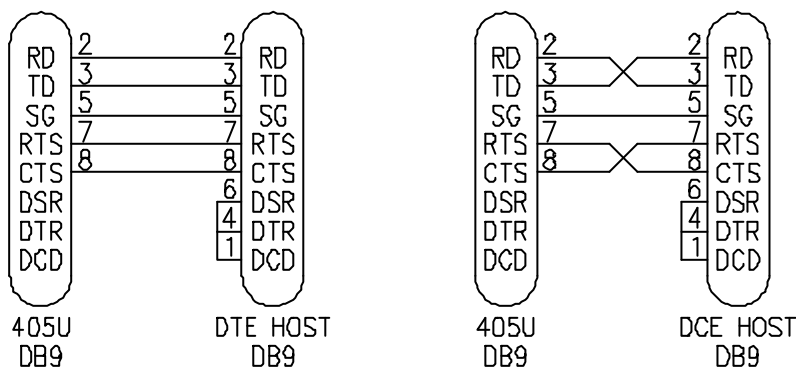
RD
TD
SG
RTS
CTS
DSR
DTR
DCD

2
3
5
7
8

2
3
5
7
8
6
4
1

RD
TD
SG
RTS
CTS
DSR
DTR
DCD

405U
DB9

DTE HOST
DB9

RD
TD
SG
RTS
CTS
DSR
DTR
DCD

2
3
5
7
8

2
3
5
7
8
6
4
1

RD
TD
SG
RTS
CTS
DSR
DTR
DCD

405U
DB9

DCE HOST
DB9